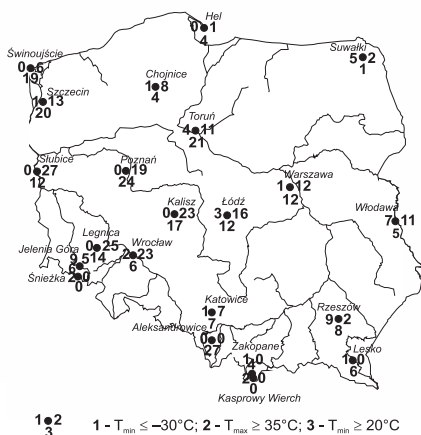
Hel
0●1
4

Suwałki
5●2
1

Świnoujście
0●6
19

Chojnice
1●8
4

Szczecin
1●13
20

Toruń
4●11
21

Słubice
0●27
12

Poznań
0●19
24

Warszawa
1●12
12

Włodawa
7●11
5

Kalisz
0●23
17

Łódź
3●16
12

Legnica
0●25
14

Jelenia Góra
9●5

Wrocław
2●23
6

Śnieżka
5●0
0

Katowice
1●7
7

Aleksandrowice
0●0
27

Rzeszów
9●2
8

Zakopane
1●0

Lesko
1●0
6

2●0
0
Kasprowy Wierch

1●2
3

1 - $T_{min} \leq -30°C$; 2 - $T_{max} \geq 35°C$; 3 - $T_{min} \geq 20°C$